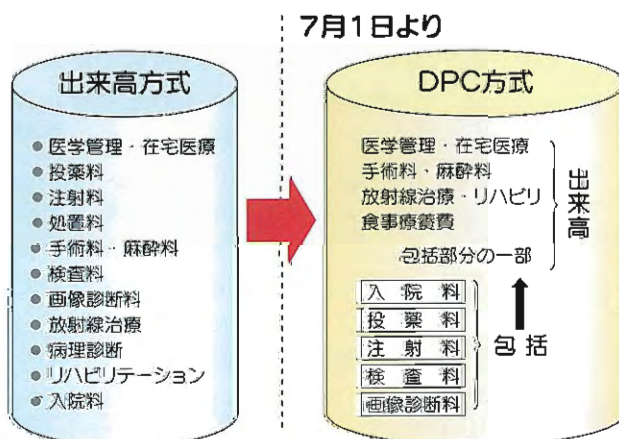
7月1日より

出来高方式

● 医学管理・在宅医療
● 投薬料
● 注射料
● 処置料
● 手術料・麻酔料
● 検査料
● 画像診断料
● 放射線治療
● 病理診断
● リハビリテーション
● 入院料

DPC方式

医学管理・在宅医療
手術料・麻酔料
放射線治療・リハビリ
食事療養費
包括部分の一部

出来高

入院料
投薬料
注射料
検査料
画像診断料

包括